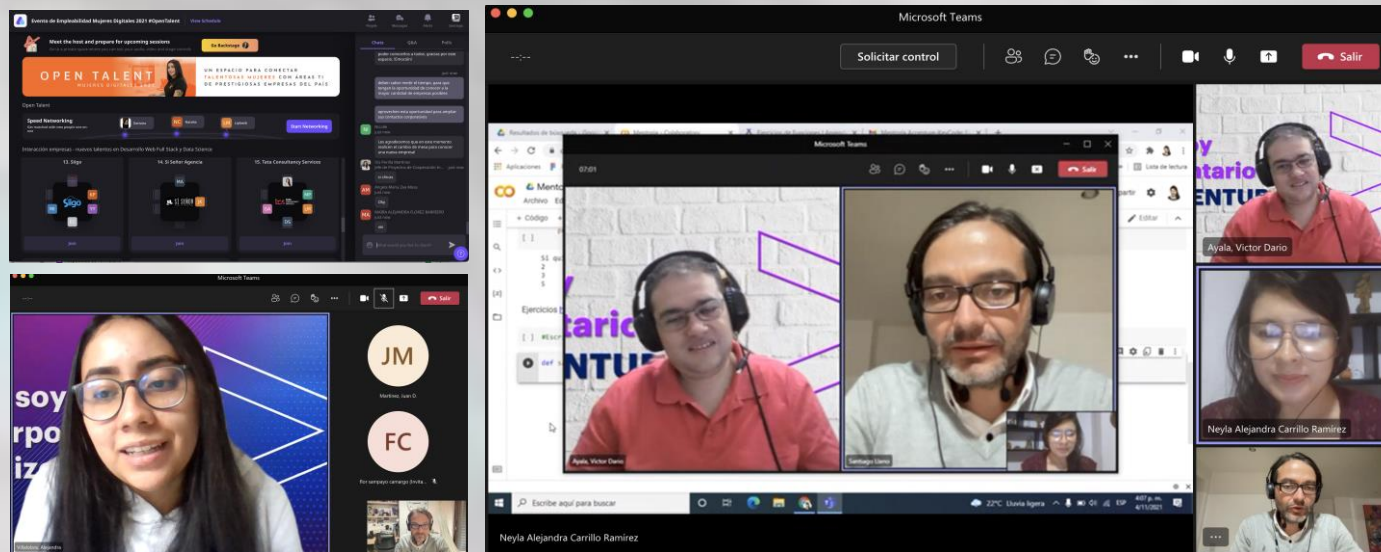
Evento de Empleabilidad Mujeres Digitales 2021 #OpenTalent
View Schedule

Meet the host and prepare for upcoming sessions

Go Backstage

OPEN TALENT
MUJERES DIGITALES 2021

UN ESPACIO PARA CONECTAR TALENTOSAS MUJERES CON ÁREAS TI DE PRESTIGIOSAS EMPRESAS DEL PAÍS

Open Talent

Speed Networking

Start Networking

Interacción empresas - nuevos talentos en Desarrollo Web Full Stack y Data Science

13. Sligo
14. El Señor Agencia
15. Tata Consultancy Services

Chat
Q&A
Polls

Microsoft Teams

Salir

JM
Martínez, Juan D.

FC

Microsoft Teams

--:--

Solicitar control

Salir

Resultados de búsqueda
Mentoría - Colaboratory

Microsoft Teams

07:01

Salir

Mento
Archivo
+ Código
Aplicaciones
Lista de lectura
Editar
Ejercicios

Ayala, Victor Dario
Santiago Llano

Escribe aquí para buscar
22°C Lluvia ligera
ESP
4:07 p. m.
4/11/2021

Neyla Alejandra Carrillo Ramírez

Ayala, Victor Dario
Neyla Alejandra Carrillo Ramírez

soy
rpo
iz

tario
NTU

tario
NTUR